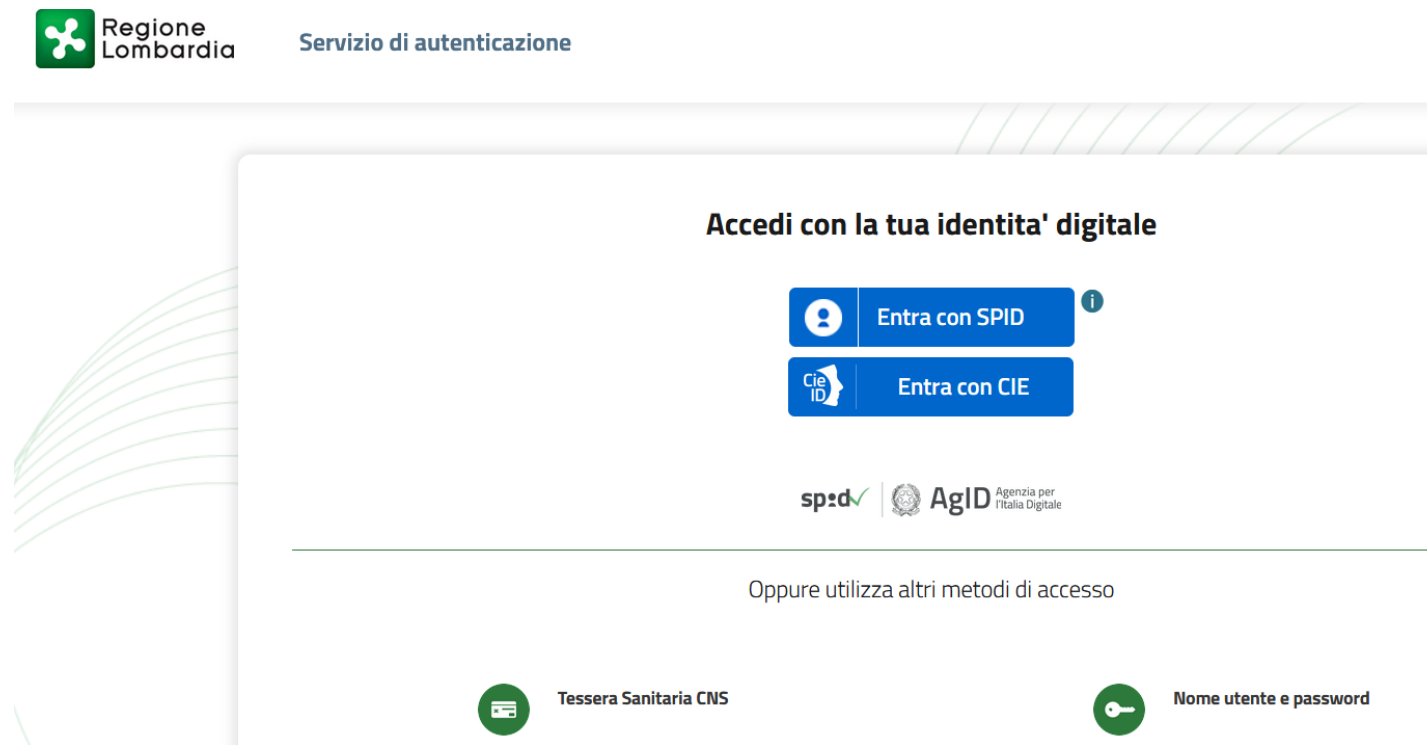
Regione Lombardia

Servizio di autenticazione

Accedi con la tua identita' digitale

Entra con SPID

Cie ID Entra con CIE

spid AgID Agenzia per l'Italia Digitale

Oppure utilizza altri metodi di accesso

Tessera Sanitaria CNS

Nome utente e password